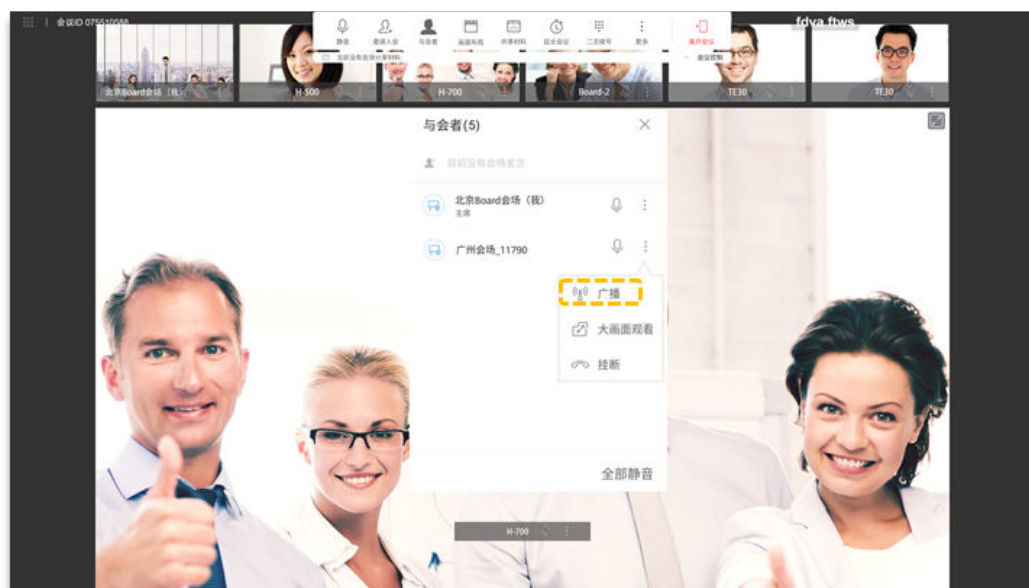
会议ID 075510588

fdya ftws

静音
邀请入会
与会者
画面布局
共享材料
延长会议
二次拨号
更多
离开会议
当前没有会场分享材料
会议控制

北京Board会场（我）
H-500
H-700
Board-2
TE30
TE30

与会者(5)

目前没有会场发言

北京Board会场（我）
主席

广州会场_11790

广播
大画面观看
挂断

全部静音

H-700